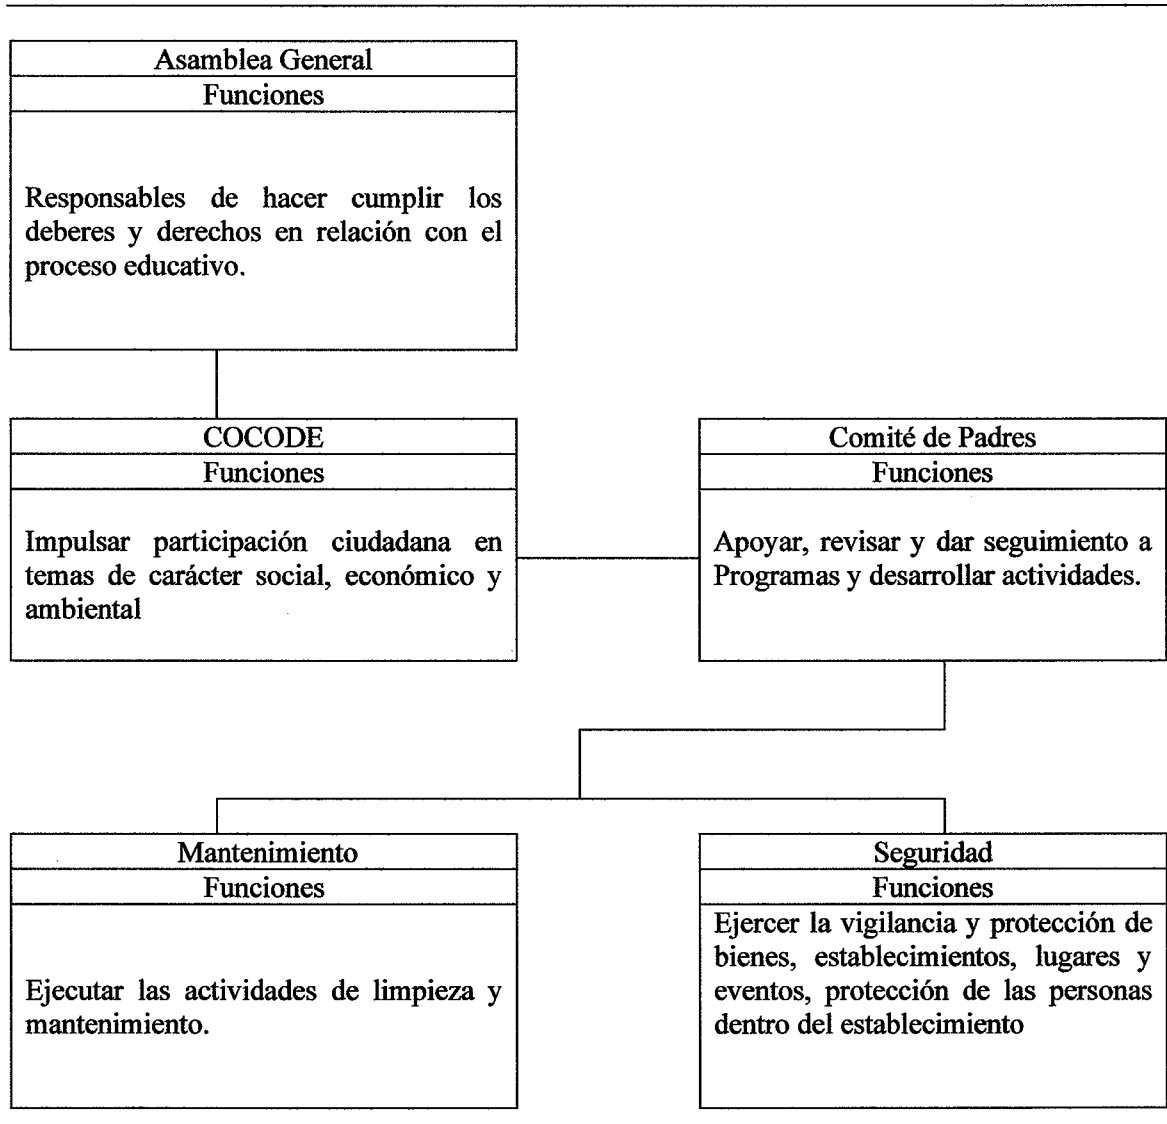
Asamblea General
Funciones

Responsables de hacer cumplir los deberes y derechos en relación con el proceso educativo.

COCODE
Funciones

Impulsar participación ciudadana en temas de carácter social, económico y ambiental

Comité de Padres
Funciones

Apoyar, revisar y dar seguimiento a Programas y desarrollar actividades.

Mantenimiento
Funciones

Ejecutar las actividades de limpieza y mantenimiento.

Seguridad
Funciones

Ejercer la vigilancia y protección de bienes, establecimientos, lugares y eventos, protección de las personas dentro del establecimiento